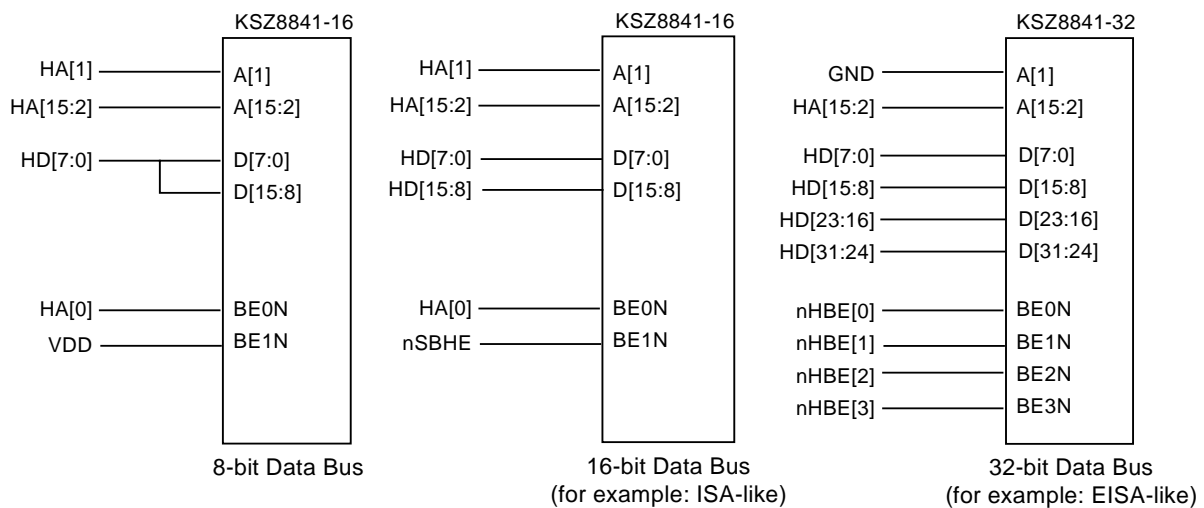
KSZ8841-16

HA[1] A[1]
HA[15:2] A[15:2]
HD[7:0] D[7:0]
D[15:8]
HA[0] BE0N
VDD BE1N

8-bit Data Bus

KSZ8841-16

HA[1] A[1]
HA[15:2] A[15:2]
HD[7:0] D[7:0]
HD[15:8] D[15:8]
HA[0] BE0N
nSBHE BE1N

16-bit Data Bus
(for example: ISA-like)

KSZ8841-32

GND A[1]
HA[15:2] A[15:2]
HD[7:0] D[7:0]
HD[15:8] D[15:8]
HD[23:16] D[23:16]
HD[31:24] D[31:24]
nHBE[0] BE0N
nHBE[1] BE1N
nHBE[2] BE2N
nHBE[3] BE3N

32-bit Data Bus
(for example: EISA-like)